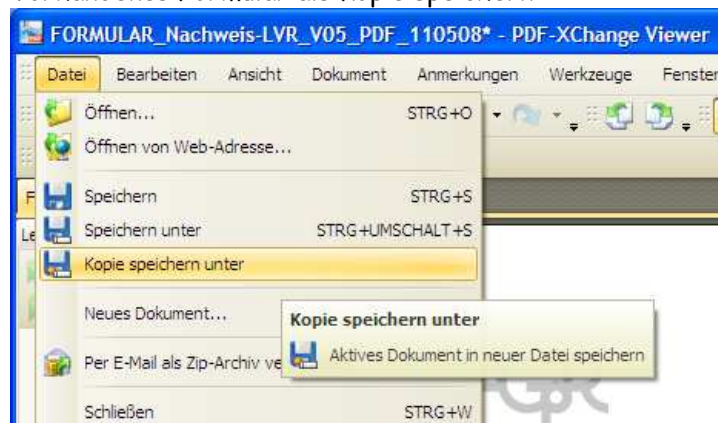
FORMULAR_Nachweis-LVR_V05_PDF_110508* - PDF-XChange Viewer

Datei Bearbeiten Ansicht Dokument Anmerkungen Werkzeuge Fenster

Öffnen... STRG+O
Öffnen von Web-Adresse...
Speichern STRG+S
Speichern unter STRG+UMSCHALT+S
Kopie speichern unter
Neues Dokument...
Per E-Mail als Zip-Archiv ve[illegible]
Schließen STRG+W

Kopie speichern unter
Aktives Dokument in neuer Datei speichern